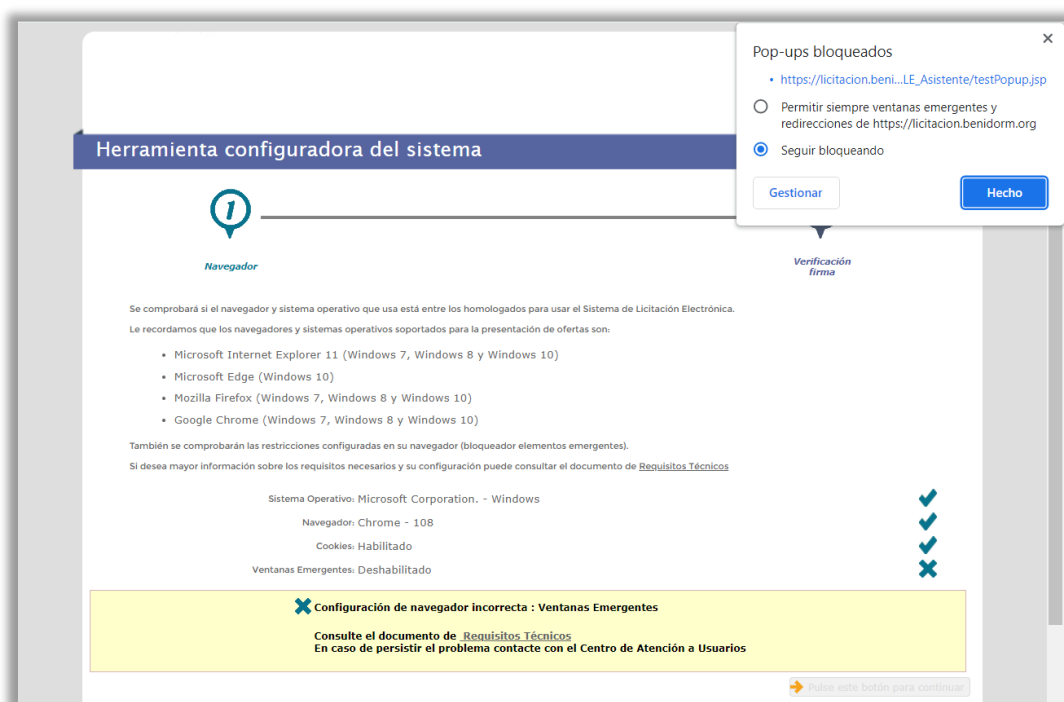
Pop-ups bloqueados

• https://licitacion.beni...LE_Asistente/testPopup.jsp

Permitir siempre ventanas emergentes y redirecciones de https://licitacion.benidorm.org

Seguir bloqueando

Gestionar

Hecho

Herramienta configuradora del sistema

1

Navegador

Verificación firma

Se comprobará si el navegador y sistema operativo que usa está entre los homologados para usar el Sistema de Licitación Electrónica.

Le recordamos que los navegadores y sistemas operativos soportados para la presentación de ofertas son:

- Microsoft Internet Explorer 11 (Windows 7, Windows 8 y Windows 10)
- Microsoft Edge (Windows 10)
- Mozilla Firefox (Windows 7, Windows 8 y Windows 10)
- Google Chrome (Windows 7, Windows 8 y Windows 10)

También se comprobarán las restricciones configuradas en su navegador (bloqueador elementos emergentes).

Si desea mayor información sobre los requisitos necesarios y su configuración puede consultar el documento de Requisitos Técnicos

Sistema Operativo: Microsoft Corporation. - Windows

Navegador: Chrome - 108

Cookies: Habilitado

Ventanas Emergentes: Deshabilitado

Configuración de navegador incorrecta : Ventanas Emergentes

Consulte el documento de Requisitos Técnicos
En caso de persistir el problema contacte con el Centro de Atención a Usuarios

Pulse este botón para continuar